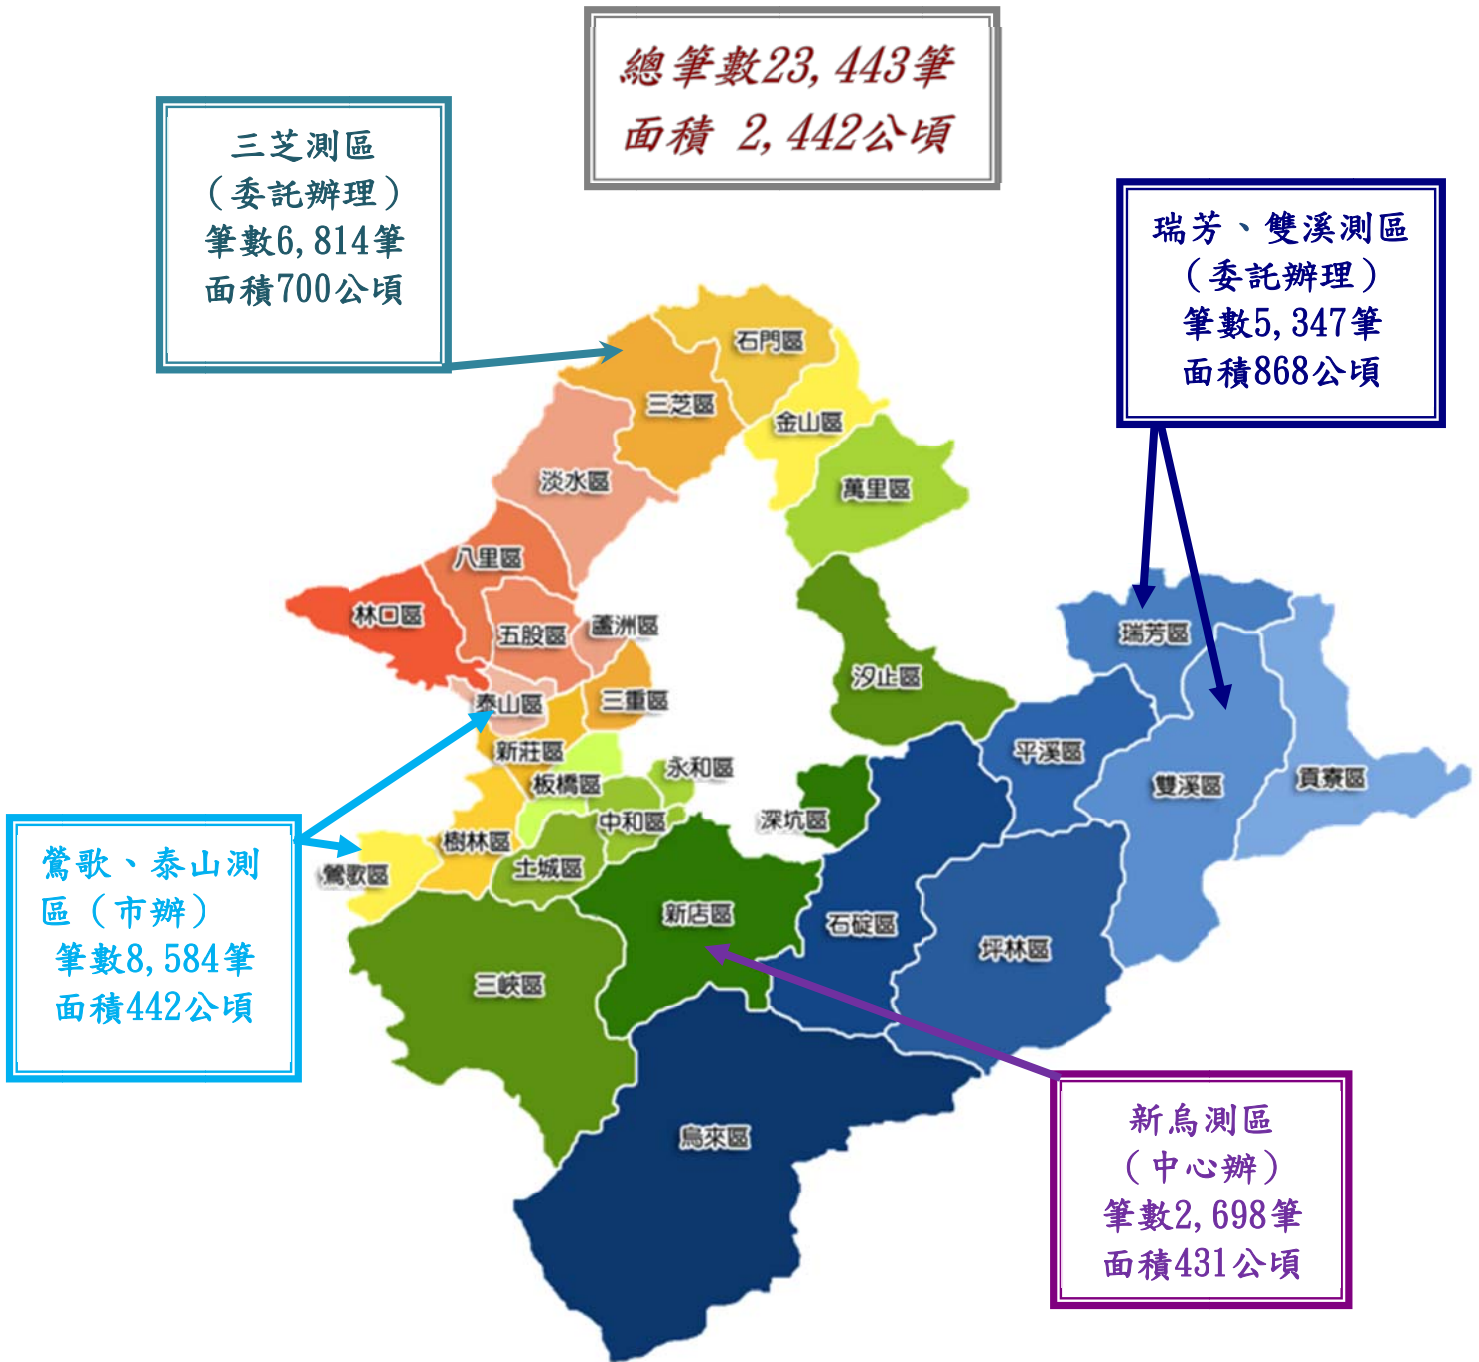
總筆數23,443筆
面積 2,442公頃

三芝測區
(委託辦理)
筆數6,814筆
面積700公頃

瑞芳、雙溪測區
(委託辦理)
筆數5,347筆
面積868公頃

石門區
三芝區
金山區
萬里區
淡水區
八里區
林口區
五股區
蘆洲區
汐止區
瑞芳區
泰山區
三重區
平溪區
新莊區
永和區
板橋區
雙溪區
貢寮區
中和區
深坑區
樹林區
土城區
鶯歌區
新店區
石碇區
坪林區
三峽區
烏來區

鶯歌、泰山測區(市辦)
筆數8,584筆
面積442公頃

新烏測區
(中心辦)
筆數2,698筆
面積431公頃